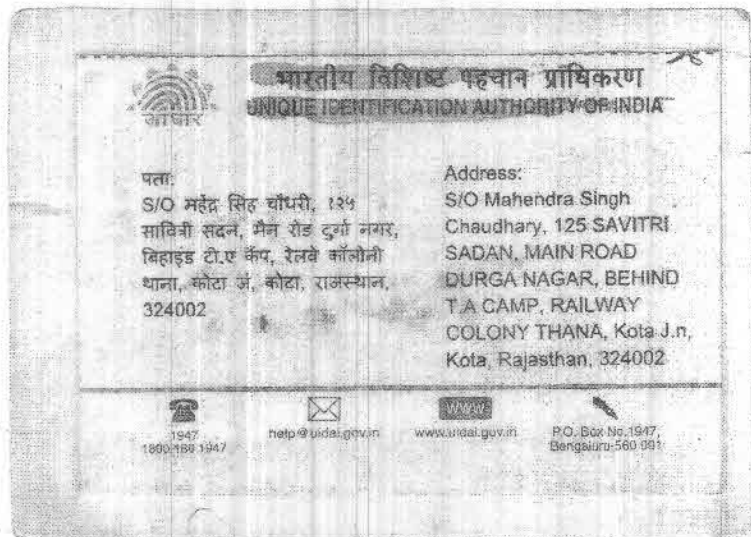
आधार

भारतीय विशिष्ट पहचान प्राधिकरण
UNIQUE IDENTIFICATION AUTHORITY OF INDIA

पता:
S/O महेंद्र सिंह चौधरी, १२५ सावित्री सदन, मैन रोड दुर्गा नगर, बिहाइंड टी.ए कैंप, रेलवे कॉलोनी थाना, कोटा जं, कोटा, राजस्थान, 324002

Address:
S/O Mahendra Singh Chaudhary, 125 SAVITRI SADAN, MAIN ROAD DURGA NAGAR, BEHIND T.A CAMP, RAILWAY COLONY THANA, Kota J.n, Kota, Rajasthan, 324002

1947
1800 180 1947

help@uidai.gov.in

www

www.uidai.gov.in

P.O. Box No.1947, Bengaluru-560 001